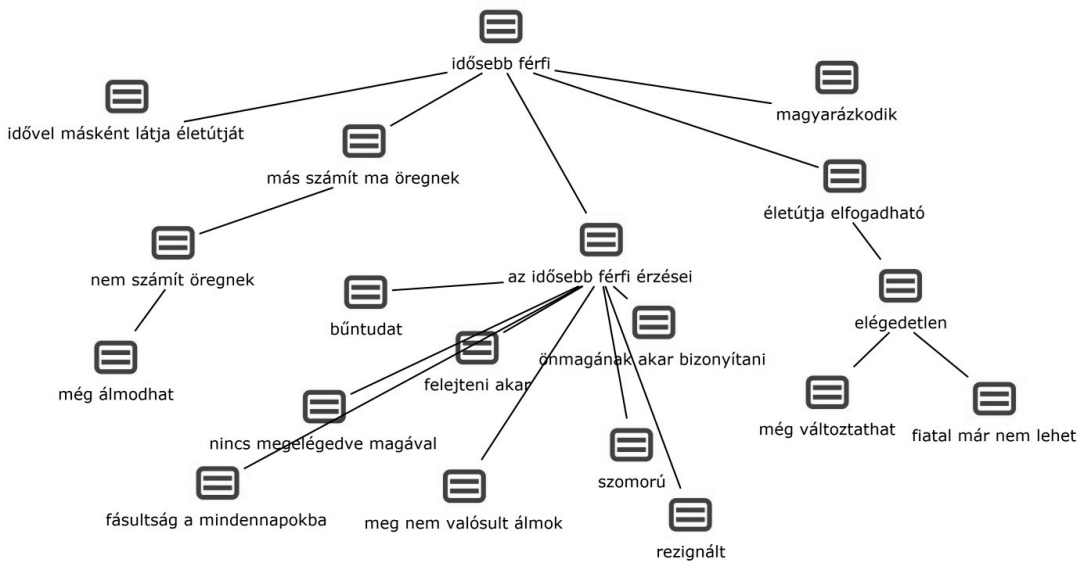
idősebb férfi

idővel másként látja életútját

magyarázkodik

más számít ma öregnek

életútja elfogadható

nem számít öregnek

az idősebb férfi érzései

bűntudat

elégedetlen

önmagának akar bizonyítani

felejteni akar

még álmodhat

még változtathat

fiatal már nem lehet

nincs megelégedve magával

szomorú

fásultság a mindennapokba

meg nem valósult álmok

rezignált